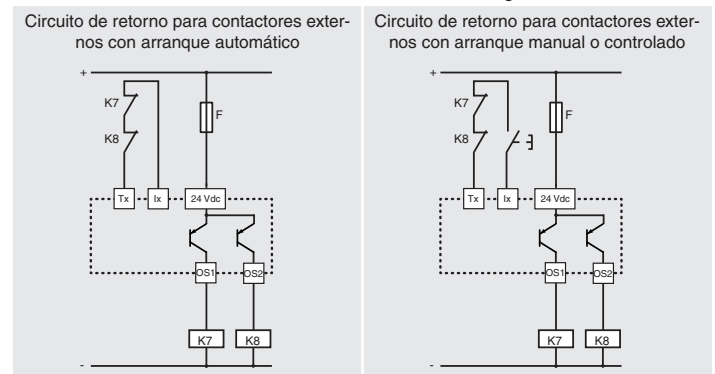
Circuito de retorno para contactores externos con arranque automático

+
K7
K8
F
Tx
Ix
24 Vdc
OS1
OS2
K7
K8
-

Circuito de retorno para contactores externos con arranque manual o controlado

+
K7
K8
F
Tx
Ix
24 Vdc
OS1
OS2
K7
K8
-